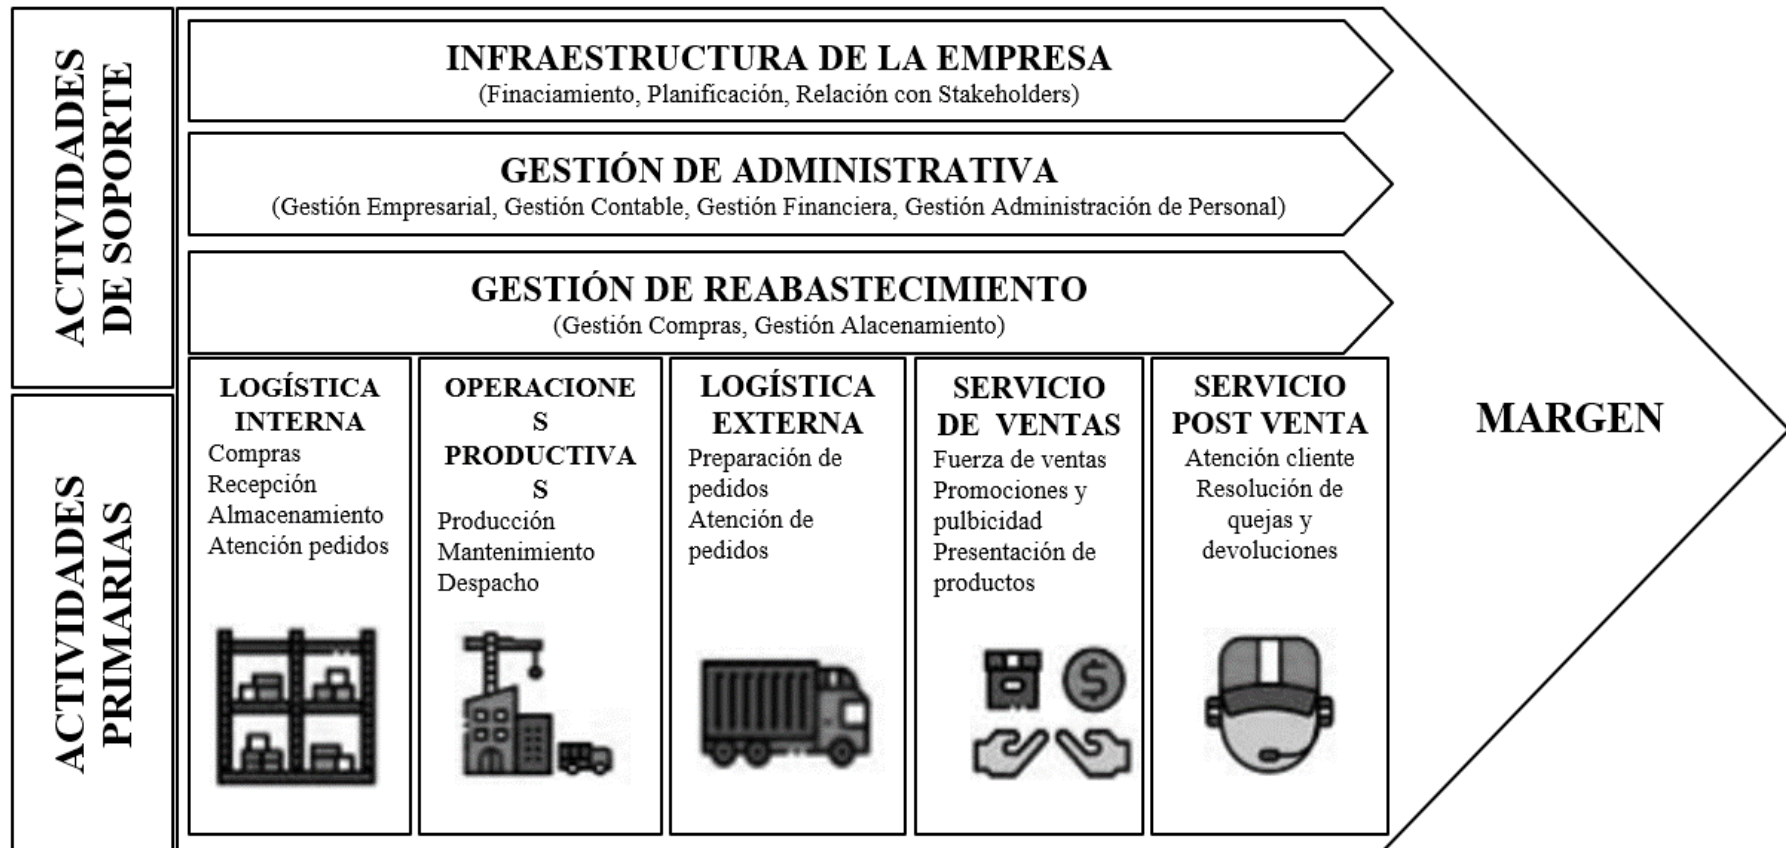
ACTIVIDADES DE SOPORTE

INFRAESTRUCTURA DE LA EMPRESA
(Finaciamiento, Planificación, Relación con Stakeholders)

GESTIÓN DE ADMINISTRATIVA
(Gestión Empresarial, Gestión Contable, Gestión Financiera, Gestión Administración de Personal)

GESTIÓN DE REABASTECIMIENTO
(Gestión Compras, Gestión Alacenamiento)

ACTIVIDADES PRIMARIAS

LOGÍSTICA INTERNA
Compras
Recepción
Almacenamiento
Atención pedidos

OPERACIONES PRODUCTIVAS
Producción
Mantenimiento
Despacho

LOGÍSTICA EXTERNA
Preparación de pedidos
Atención de pedidos

SERVICIO DE VENTAS
Fuerza de ventas
Promociones y pulbicidad
Presentación de productos

SERVICIO POST VENTA
Atención cliente
Resolución de quejas y devoluciones

MARGEN